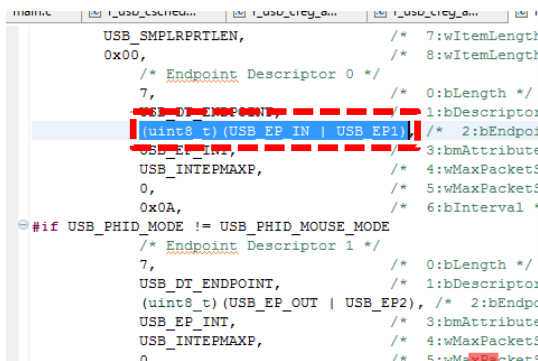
main.c | r_usb_csched... | r_usb_creg_a... | r_usb_creg_a...

USB_SMPLRPRTLEN, /* 7:wItemLength
0x00, /* 8:wItemLength
/* Endpoint Descriptor 0 */
7, /* 0:bLength */
USB_DT_ENDPOINT, /* 1:bDescriptor
(uint8_t)(USB_EP_IN | USB_EP1), /* 2:bEndpoi
USB_EP_INT, /* 3:bmAttribute
USB_INTEPMAXP, /* 4:wMaxPacketS
0, /* 5:wMaxPacketS
0x0A, /* 6:bInterval *
#if USB_PHID_MODE != USB_PHID_MOUSE_MODE
/* Endpoint Descriptor 1 */
7, /* 0:bLength */
USB_DT_ENDPOINT, /* 1:bDescriptor
(uint8_t)(USB_EP_OUT | USB_EP2), /* 2:bEndpo
USB_EP_INT, /* 3:bmAttribute
USB_INTEPMAXP, /* 4:wMaxPacketS
0, /* 5:wMaxPacketS